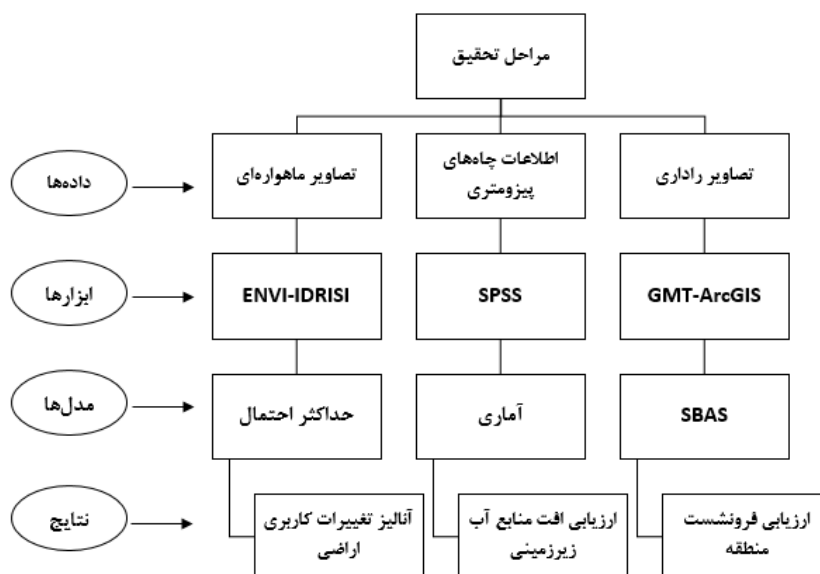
مراحل تحقیق

تصاویر راداری

اطلاعات چاه‌های پیزومتری

تصاویر ماهواره‌ای

داده‌ها

GMT-ArcGIS

SPSS

ENVI-IDRISI

ابزارها

SBAS

آماری

حداکثر احتمال

مدل‌ها

ارزیابی فرونشست منطقه

ارزیابی افت منابع آب زیرزمینی

آنالیز تغییرات کاربری اراضی

نتایج